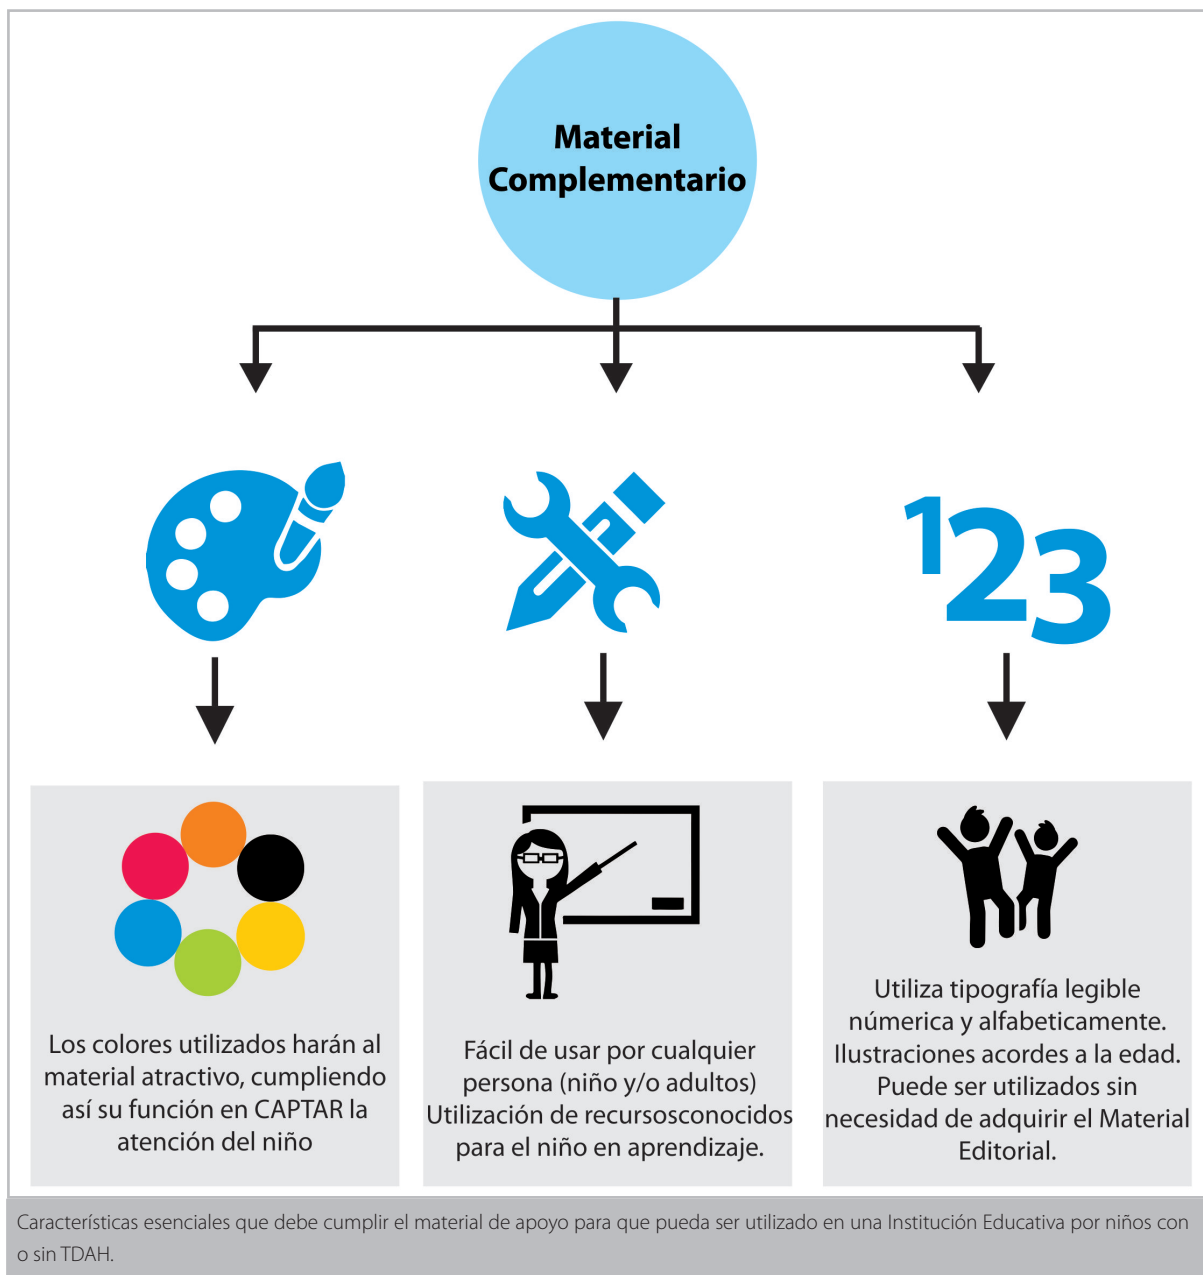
Material Complementario

123

Los colores utilizados harán al material atractivo, cumpliendo así su función en CAPTAR la atención del niño

Fácil de usar por cualquier persona (niño y/o adultos) Utilización de recursosconocidos para el niño en aprendizaje.

Utiliza tipografía legible númerica y alfabeticamente. Ilustraciones acordes a la edad. Puede ser utilizados sin necesidad de adquirir el Material Editorial.

Características esenciales que debe cumplir el material de apoyo para que pueda ser utilizado en una Institución Educativa por niños con o sin TDAH.